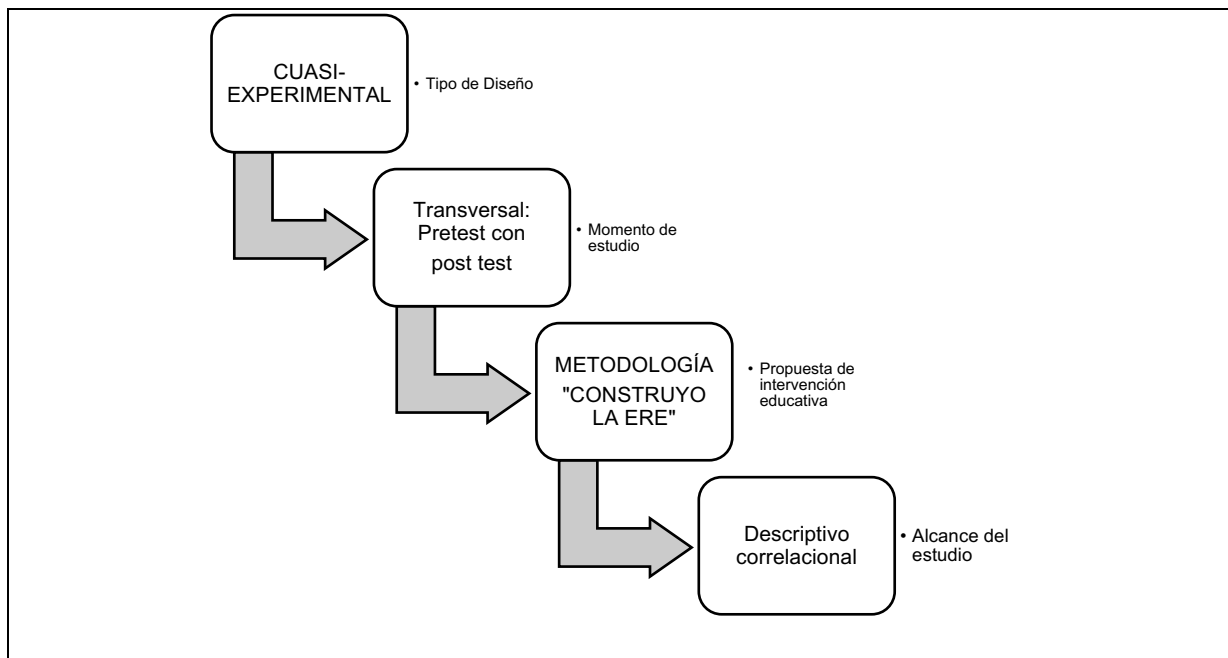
CUASI-EXPERIMENTAL

• Tipo de Diseño

Transversal: Pretest con post test

• Momento de estudio

METODOLOGÍA "CONSTRUYO LA ERE"

• Propuesta de intervención educativa

Descriptivo correlacional

• Alcance del estudio